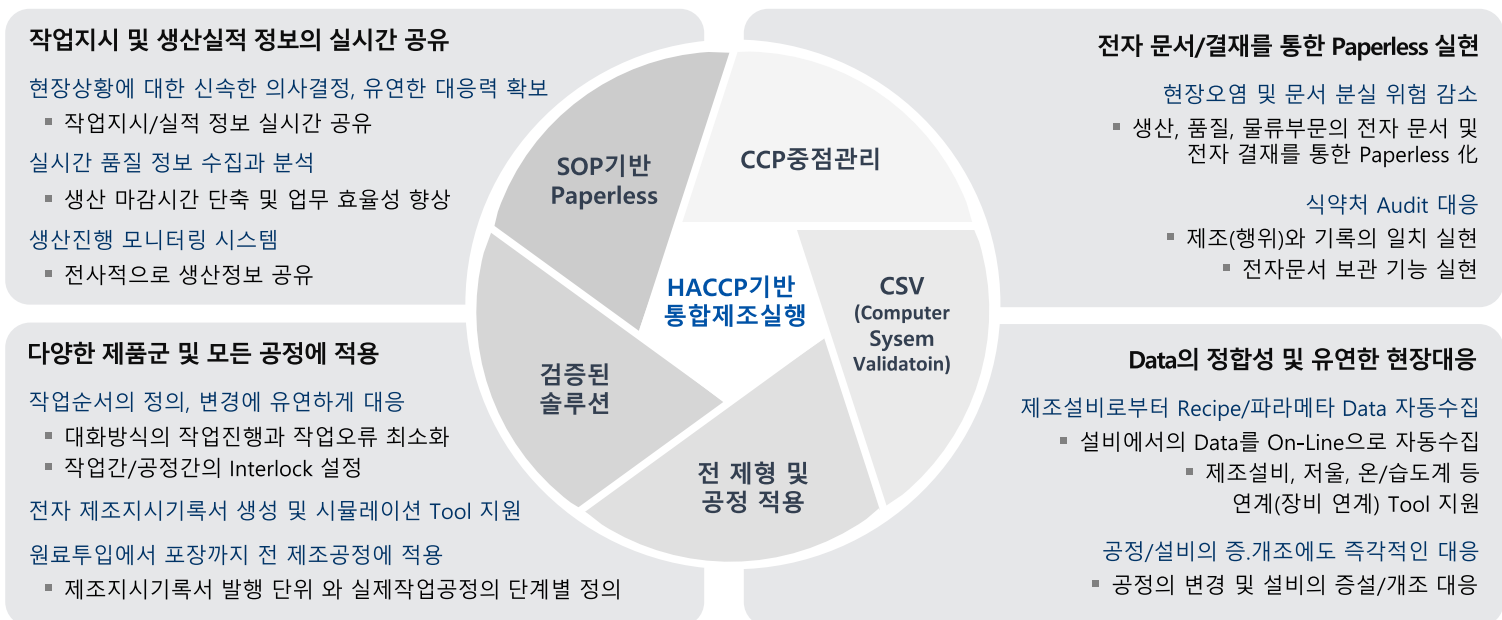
작업지시 및 생산실적 정보의 실시간 공유

현장상황에 대한 신속한 의사결정, 유연한 대응력 확보
▪ 작업지시/실적 정보 실시간 공유
실시간 품질 정보 수집과 분석
▪ 생산 마감시간 단축 및 업무 효율성 향상
생산진행 모니터링 시스템
▪ 전사적으로 생산정보 공유

SOP기반 Paperless

CCP중점관리

HACCP기반 통합제조실행

CSV (Computer Sysem Validatoin)

검증된 솔루션

전 제형 및 공정 적용

전자 문서/결재를 통한 Paperless 실현

현장오염 및 문서 분실 위험 감소
▪ 생산, 품질, 물류부문의 전자 문서 및 전자 결재를 통한 Paperless 化
식약처 Audit 대응
▪ 제조(행위)와 기록의 일치 실현
▪ 전자문서 보관 기능 실현

다양한 제품군 및 모든 공정에 적용

작업순서의 정의, 변경에 유연하게 대응
▪ 대화방식의 작업진행과 작업오류 최소화
▪ 작업간/공정간의 Interlock 설정
전자 제조지시기록서 생성 및 시뮬레이션 Tool 지원
원료투입에서 포장까지 전 제조공정에 적용
▪ 제조지시기록서 발행 단위 와 실제작업공정의 단계별 정의

Data의 정합성 및 유연한 현장대응

제조설비로부터 Recipe/파라메타 Data 자동수집
▪ 설비에서의 Data를 On-Line으로 자동수집
▪ 제조설비, 저울, 온/습도계 등 연계(장비 연계) Tool 지원
공정/설비의 증.개조에도 즉각적인 대응
▪ 공정의 변경 및 설비의 증설/개조 대응